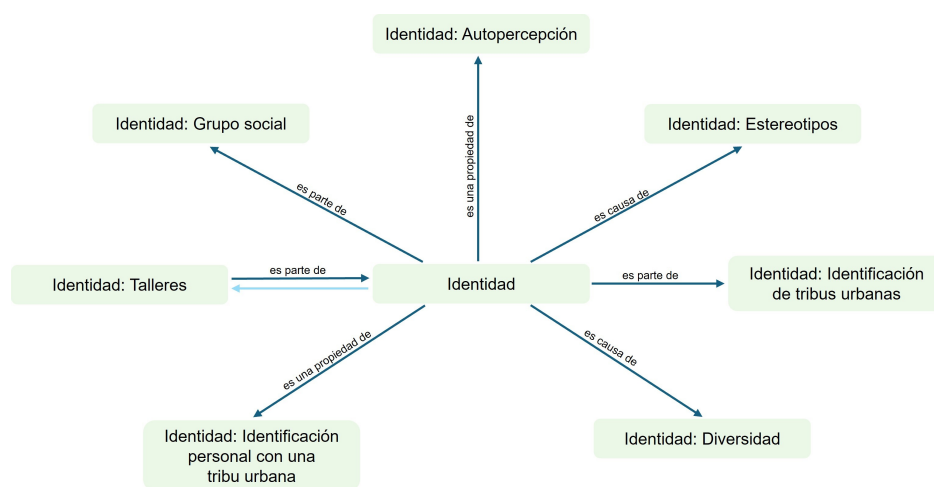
Identidad: Autopercepción

Identidad: Grupo social

Identidad: Estereotipos

es una propiedad de

es parte de

es causa de

Identidad: Talleres

es parte de

Identidad

es parte de

Identidad: Identificación de tribus urbanas

es una propiedad de

es causa de

Identidad: Identificación personal con una tribu urbana

Identidad: Diversidad